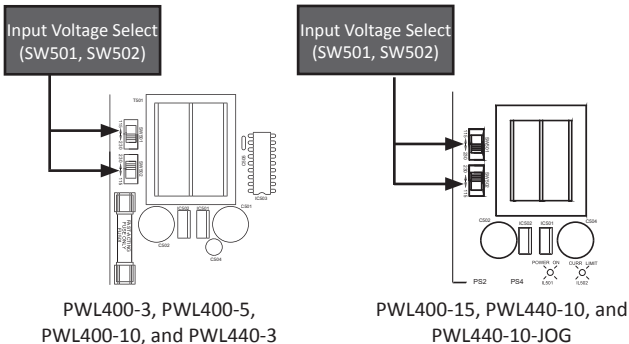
Input Voltage Select (SW501, SW502)

TS01
SW501
SW502
IC503
C501
IC502
IC501
C502
C504

PWL400-3, PWL400-5, PWL400-10, and PWL440-3

Input Voltage Select (SW501, SW502)

C502
IC502
IC501
C504
POWER ON
IL501
CURR LIMIT
IL502
PS2
PS4

PWL400-15, PWL440-10, and PWL440-10-JOG